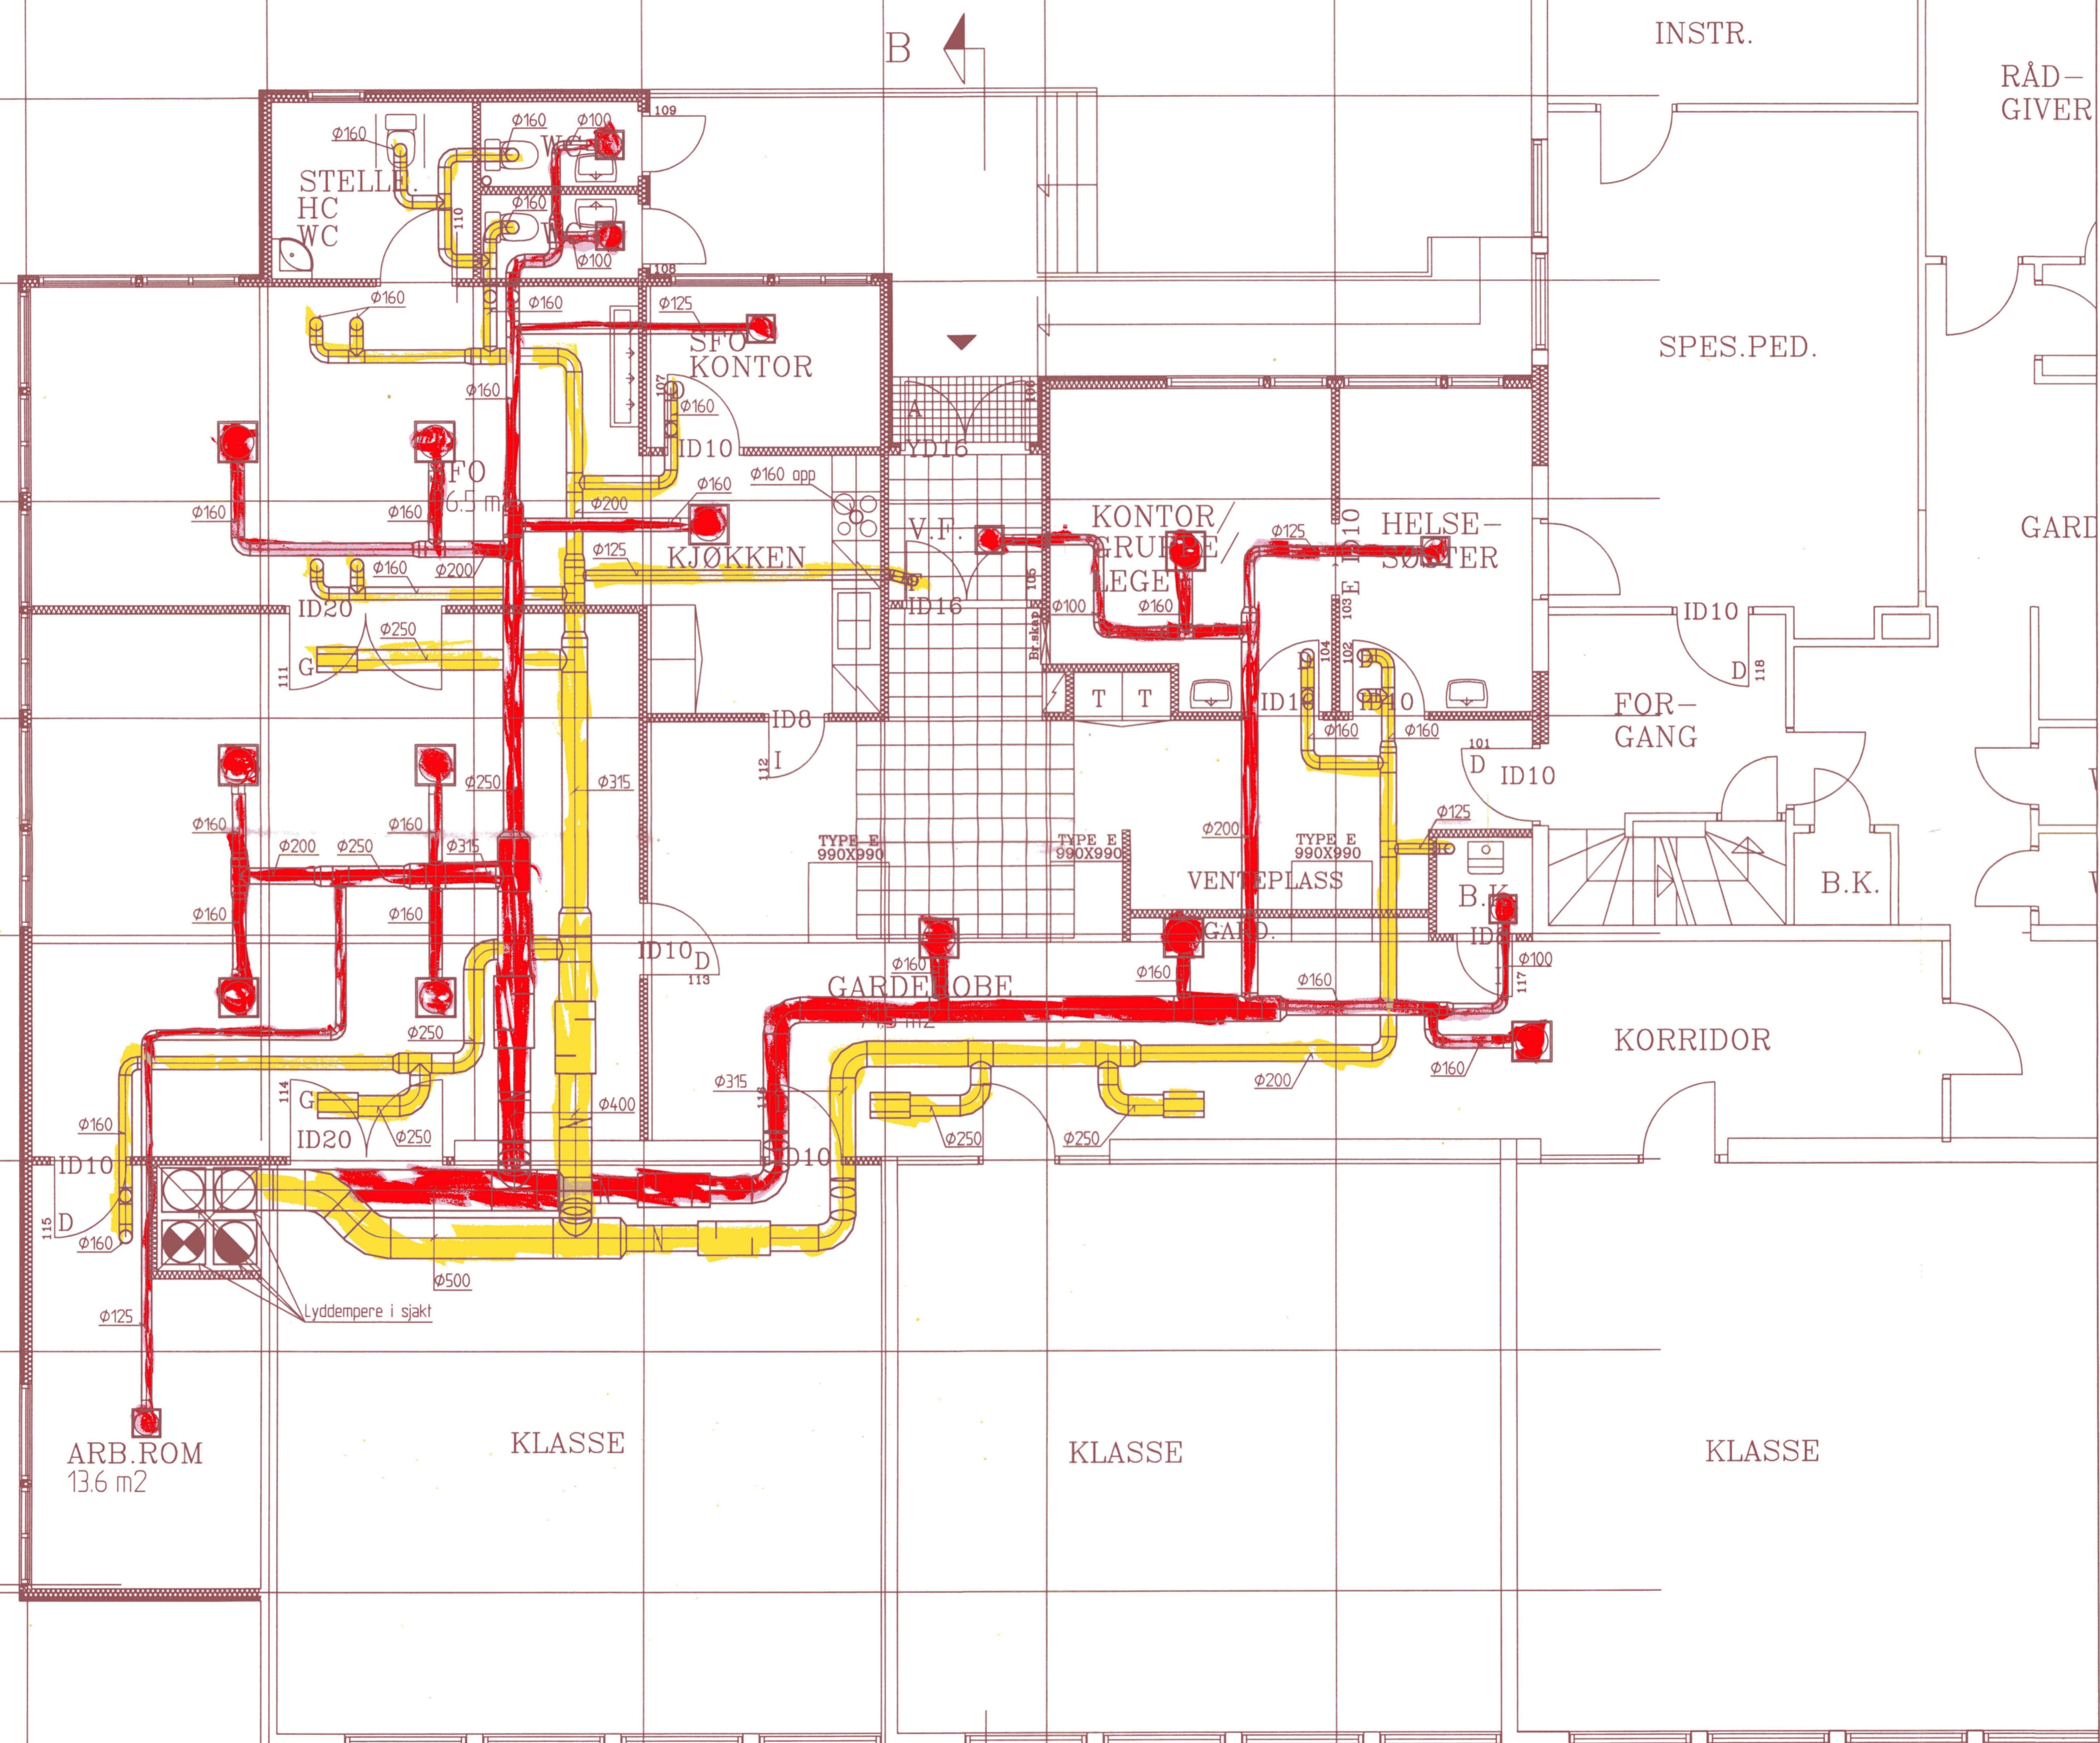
B

INSTR.

RÅD–
GIVER

109
Ø160
Ø160
Ø100
WC
STELLE.
HC
WC
110
Ø160
WC
Ø100
108

Ø160
Ø160
Ø125
SFO
KONTOR
Ø160
107
Ø160
ID10
SFO
6.5 m2
YD16
106

SPES.PED.

Ø160
Ø160
Ø160 opp
Ø200
Ø160
KJØKKEN
Ø125
V.F.
KONTOR/
GRUPPE/
LEGE
Ø125
HELSE–
SØSTER
ID10
GARD

Ø160
Ø200
ID20
105
ID16
Ø100
Ø160
E
103
ID10
Ø250
111
G
D
104
102
D
ID10
ID10
D
118
T
T
FOR–
GANG
ID8
112
I
Ø160
Ø160
101
D
ID10
Ø250
Ø315
Ø125
Ø160
Ø200
Ø250
Ø315
TYPE E
990X990
TYPE E
990X990
Ø200
TYPE E
990X990
VENTEPLASS
B.K.
B.K.
Ø160
Ø160
GARD.
ID
ID10
D
113
Ø160
Ø100
GARDEROBE
Ø160
Ø160
117
Ø250
KORRIDOR
Ø315
Ø160
114
Ø400
116
Ø200
G
ID20
Ø250
Ø250
Ø250
Ø160
ID10
ID10
115
D
Ø160
Ø500
Ø125
Lyddempere i sjakt

ARB.ROM
13.6 m2

KLASSE

KLASSE

KLASSE